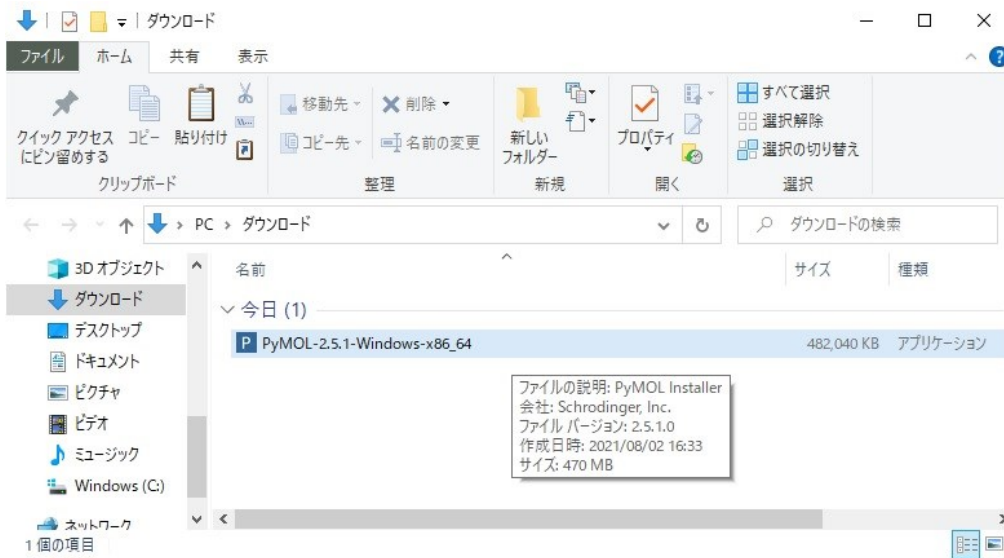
ダウンロード

ファイル ホーム 共有 表示

クイック アクセスにピン留めする コピー 貼り付け
クリップボード

移動先 削除
コピー先 名前の変更
整理

新しいフォルダー
新規

プロパティ
開く

すべて選択
選択解除
選択の切り替え
選択

PC > ダウンロード

ダウンロードの検索

3D オブジェクト
ダウンロード
デスクトップ
ドキュメント
ピクチャ
ビデオ
ミュージック
Windows (C:)
ネットワーク

名前 サイズ 種類

今日 (1)

PyMOL-2.5.1-Windows-x86_64 482,040 KB アプリケーション

ファイルの説明: PyMOL Installer
会社: Schrodinger, Inc.
ファイル バージョン: 2.5.1.0
作成日時: 2021/08/02 16:33
サイズ: 470 MB

1 個の項目